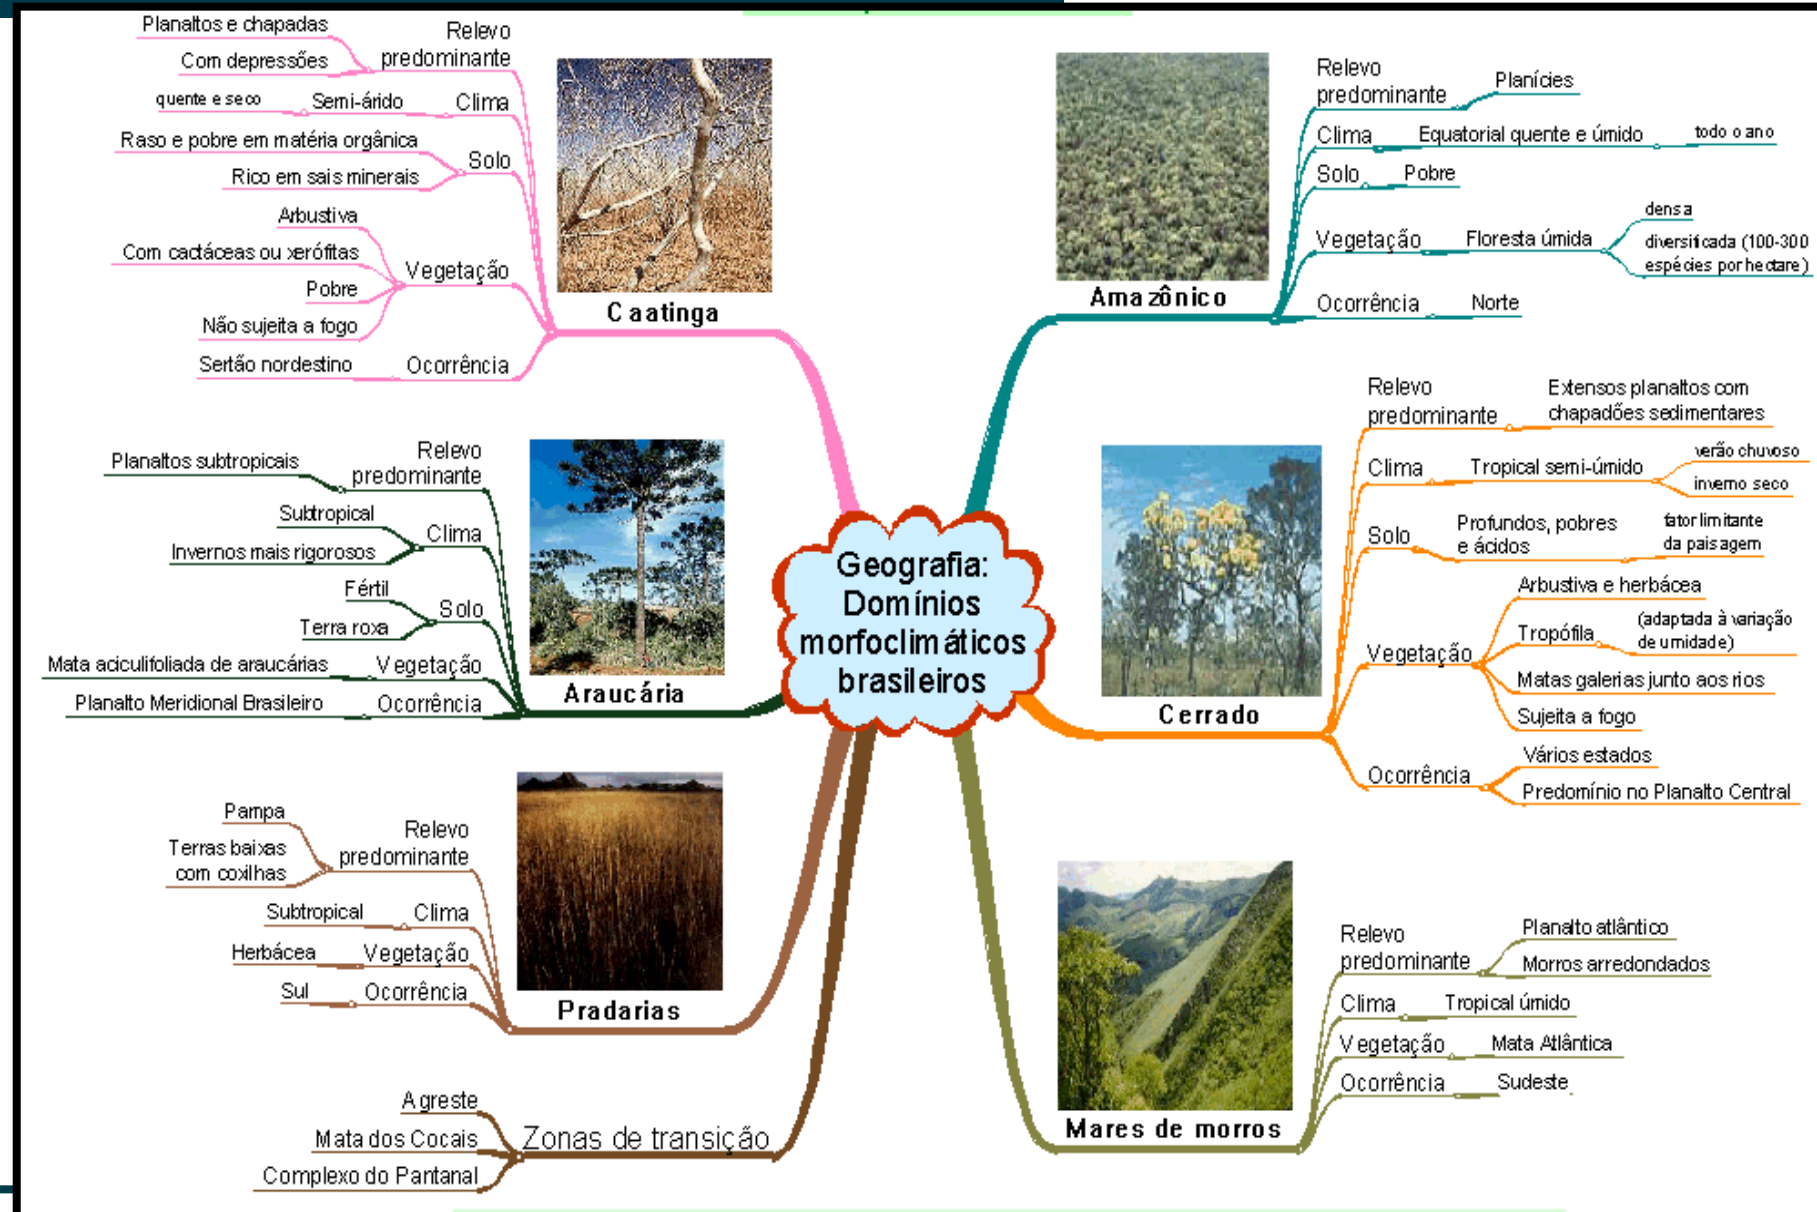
Geografia: Domínios morfoclimáticos brasileiros

Caatinga
Relevo predominante
Planaltos e chapadas
Com depressões
Clima
Semi-árido
quente e seco
Solo
Raso e pobre em matéria orgânica
Rico em sais minerais
Vegetação
Arbustiva
Com cactáceas ou xerófitas
Pobre
Não sujeita a fogo
Ocorrência
Sertão nordestino

Amazônico
Relevo predominante
Planícies
Clima
Equatorial quente e úmido
todo o ano
Solo
Pobre
Vegetação
Floresta úmida
densa
diversificada (100-300 espécies por hectare)
Ocorrência
Norte

Cerrado
Relevo predominante
Extensos planaltos com chapadões sedimentares
Clima
Tropical semi-úmido
verão chuvoso
inverno seco
Solo
Profundos, pobres e ácidos
fator limitante da paisagem
Vegetação
Arbustiva e herbácea
Tropófila
(adaptada à variação de umidade)
Matas galerias junto aos rios
Sujeita a fogo
Ocorrência
Vários estados
Predomínio no Planalto Central

Araucária
Relevo predominante
Planaltos subtropicais
Clima
Subtropical
Invernos mais rigorosos
Solo
Fértil
Terra roxa
Vegetação
Mata aciculifoliada de araucárias
Ocorrência
Planalto Meridional Brasileiro

Pradarias
Relevo predominante
Pampa
Terras baixas com coxilhas
Clima
Subtropical
Vegetação
Herbácea
Ocorrência
Sul

Mares de morros
Relevo predominante
Planalto atlântico
Morros arredondados
Clima
Tropical úmido
Vegetação
Mata Atlântica
Ocorrência
Sudeste

Zonas de transição
Agreste
Mata dos Cocais
Complexo do Pantanal